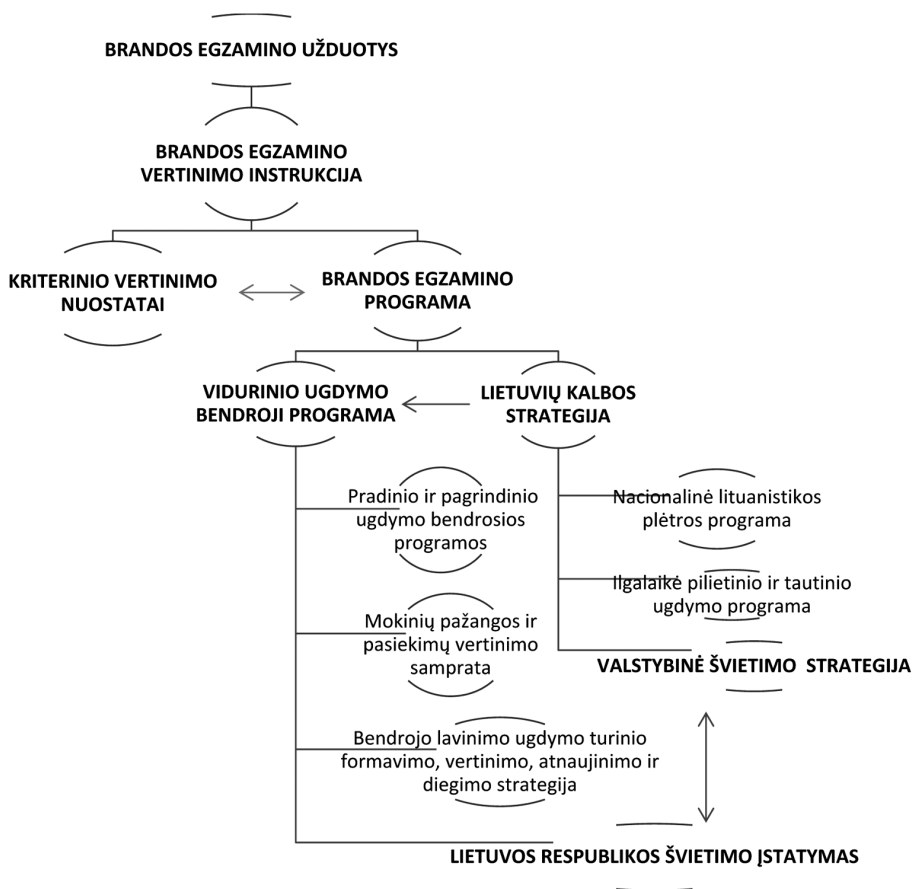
BRANDOS EGZAMINO UŽDUOTYS

BRANDOS EGZAMINO VERTINIMO INSTRUKCIJA

KRITERINIO VERTINIMO NUOSTATAI

BRANDOS EGZAMINO PROGRAMA

VIDURINIO UGDYMO BENDROJI PROGRAMA

LIETUVIŲ KALBOS STRATEGIJA

Pradinio ir pagrindinio ugdymo bendrosios programos

Nacionalinė lituanistikos plėtros programa

Ilgalaikė pilietinio ir tautinio ugdymo programa

Mokinių pažangos ir pasiekimų vertinimo samprata

VALSTYBINĖ ŠVIETIMO STRATEGIJA

Bendrojo lavinimo ugdymo turinio formavimo, vertinimo, atnaujinimo ir diegimo strategija

LIETUVOS RESPUBLIKOS ŠVIETIMO ĮSTATYMAS